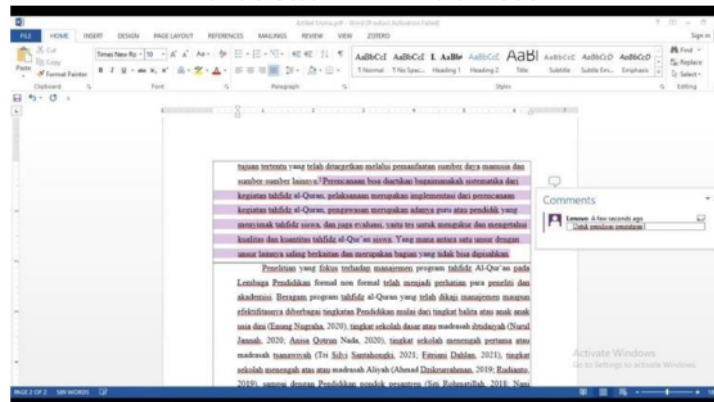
Artikel Emma.pdf - Word (Product Activation Failed)

FILE HOME INSERT DESIGN PAGE LAYOUT REFERENCES MAILINGS REVIEW VIEW ZOTERO

Sign in

Cut
Copy
Paste
Format Painter
Clipboard

Times New Ro - 10
Font

Paragraph

AaBbCcI AaBbCcI I. AaBb AaBbCcC AaBl AaBbCcI AaBbCcD AaBbCcD
1 Normal 1 No Spac... Heading 1 Heading 2 Title Subtitle Subtle Em... Emphasis
Styles

Find
Replace
Select
Editing

tujuan tertentu yang telah ditargetkan melalui pemanfaatan sumber daya manusia dan sumber-sumber lainnya. Perencanaan bisa diartikan bagaimanakah sistematika dari kegiatan tahfidz al-Qur'an, pelaksanaan merupakan implementasi dari perencanaan kegiatan tahfidz al-Qur'an, pengawasan merupakan adanya guru atau pendidik yang menyimak tahfidz siswa, dan juga evaluasi, yaitu tes untuk mengukur dan mengetahui kualitas dan kuantitas tahfidz al-Qur'an siswa. Yang mana antara satu unsur dengan unsur lainnya saling berkaitan dan merupakan bagian yang tidak bisa dipisahkan.

Penelitian yang fokus terhadap manajemen program tahfidz Al-Qur'an pada Lembaga Pendidikan formal non formal telah menjadi perhatian para peneliti dan akademisi. Beragam program tahfidz al-Quran yang telah dikaji manajemen maupun efektifitasnya diberbagai tingkatan Pendidikan mulai dari tingkat balita atau anak anak usia dini (Enung Nugraha, 2020), tingkat sekolah dasar atau madrasah ibtidaiyah (Nurul Jannah, 2020; Anisa Qotrun Nada, 2020), tingkat sekolah menengah pertama atau madrasah tsanawiyah (Tri Sih Santahongki, 2021; Fitriani Dahlan, 2021), tingkat sekolah menengah atas atau madrasah Aliyah (Ahmad Dzikrurrahman, 2019; Rudianto, 2019), sampai dengan Pendidikan pondok pesantren (Siti Rohmatillah, 2018; Nasi

Comments

Lenovo A few seconds ago
Untuk penulisan penomoran

Activate Windows
Go to Settings to activate Windows.

PAGE 2 OF 2 589 WORDS